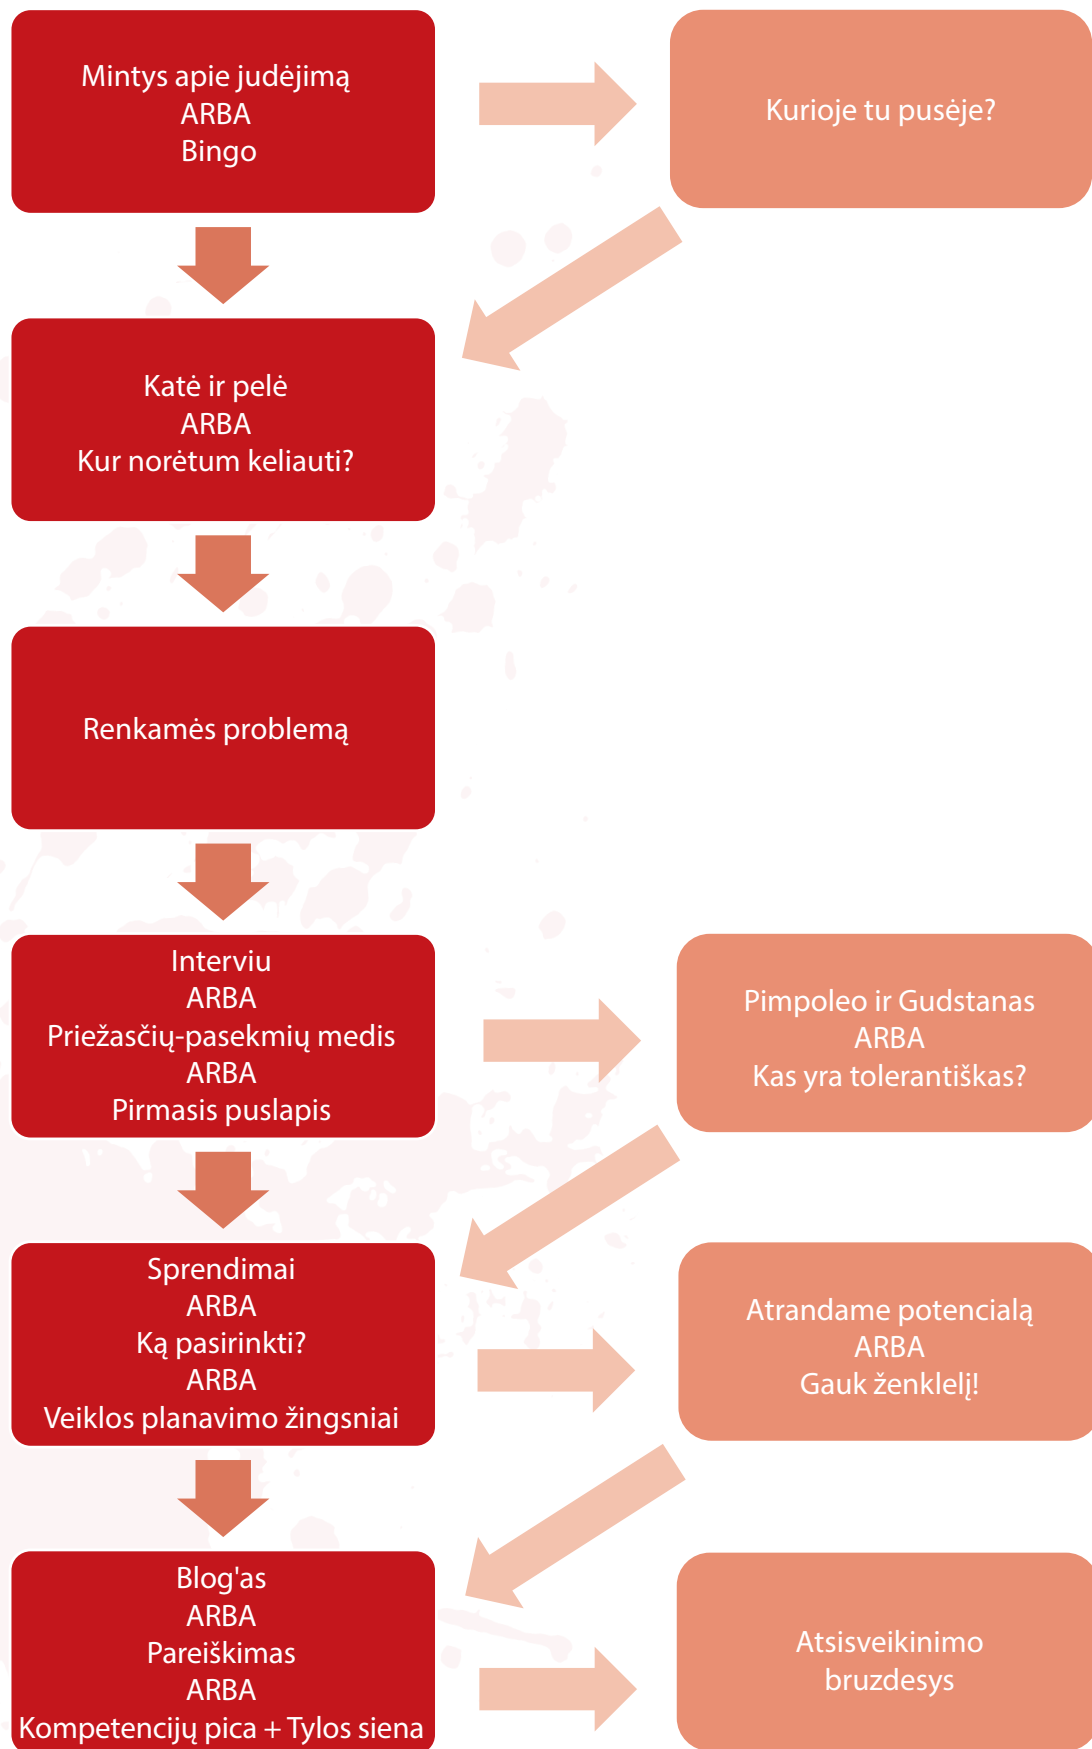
Mintys apie judėjimą
ARBA
Bingo

Kurioje tu pusėje?

Katė ir pelė
ARBA
Kur norėtum keliauti?

Renkamės problemą

Interviu
ARBA
Priežasčių-pasekmių medis
ARBA
Pirmasis puslapis

Pimpoleo ir Gudstanas
ARBA
Kas yra tolerantiškas?

Sprendimai
ARBA
Ką pasirinkti?
ARBA
Veiklos planavimo žingsniai

Atrandame potencialą
ARBA
Gauk ženklelį!

Blog'as
ARBA
Pareiškimas
ARBA
Kompetencijų pica + Tylos siena

Atsisveikinimo bruzdesys